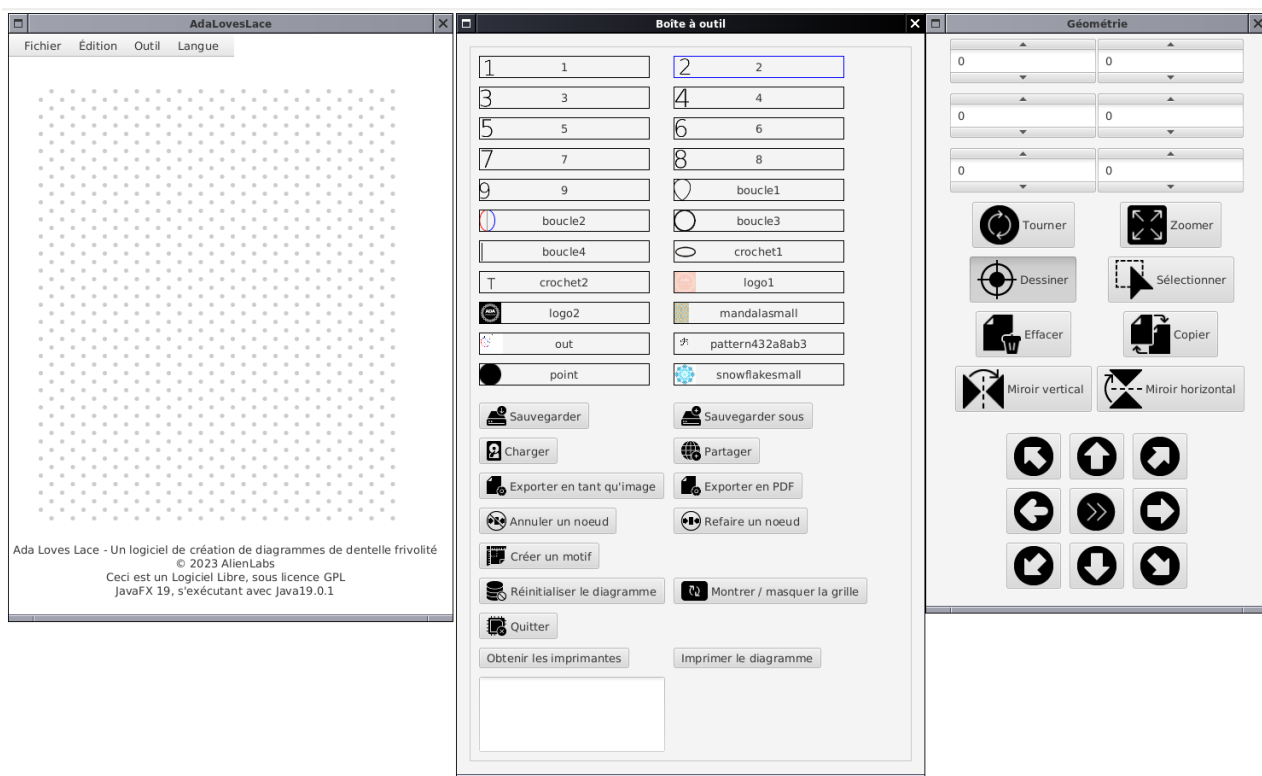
AdaLovesLace

Fichier Édition Outil Langue

Ada Loves Lace - Un logiciel de création de diagrammes de dentelle frivolité
© 2023 AlienLabs
Ceci est un Logiciel Libre, sous licence GPL
JavaFX 19, s'exécutant avec Java19.0.1

Boîte à outil

1 1
2 2
3 3
4 4
5 5
6 6
7 7
8 8
9 9
boucle1
boucle2
boucle3
boucle4
crochet1
T crochet2
logo1
logo2
mandalasmall
out
pattern432a8ab3
point
snowflakesmall

Sauvegarder
Sauvegarder sous
Charger
Partager
Exporter en tant qu'image
Exporter en PDF
Annuler un noeud
Refaire un noeud
Créer un motif
Réinitialiser le diagramme
Montrer / masquer la grille
Quitter
Obtenir les imprimantes
Imprimer le diagramme

Géométrie

0
0
0
0
0
0

Tourner
Zoomer
Dessiner
Sélectionner
Effacer
Copier
Miroir vertical
Miroir horizontal